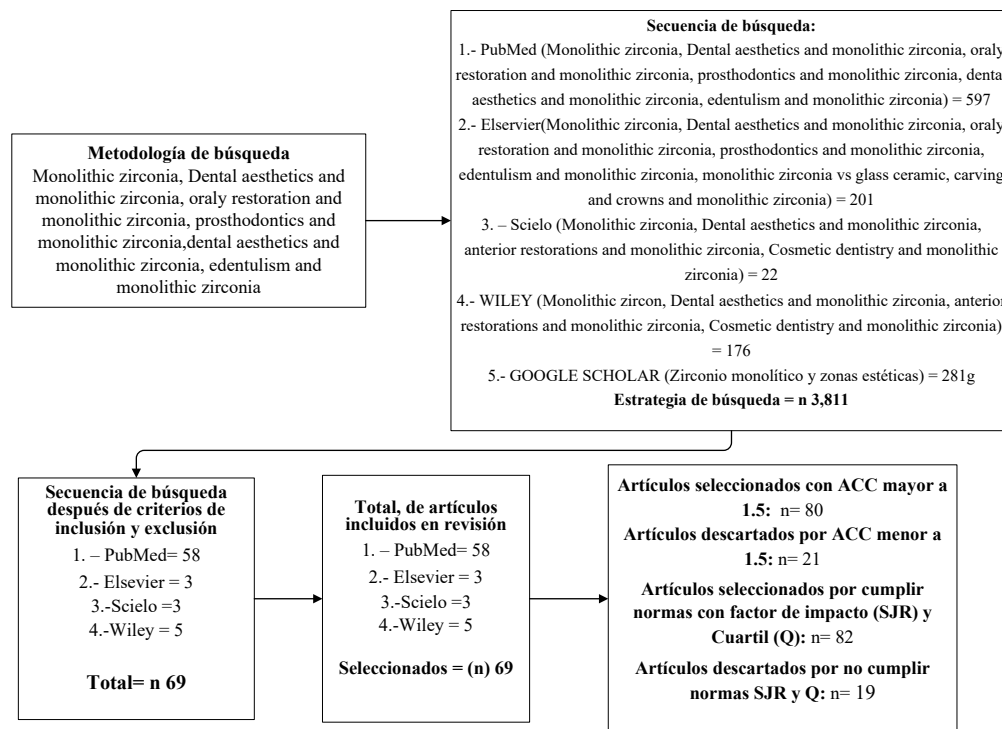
Metodología de búsqueda
Monolithic zirconia, Dental aesthetics and monolithic zirconia, oraly restoration and monolithic zirconia, prosthodontics and monolithic zirconia,dental aesthetics and monolithic zirconia, edentulism and monolithic zirconia

Secuencia de búsqueda:
1.- PubMed (Monolithic zirconia, Dental aesthetics and monolithic zirconia, oraly restoration and monolithic zirconia, prosthodontics and monolithic zirconia, dental aesthetics and monolithic zirconia, edentulism and monolithic zirconia) = 597
2.- Elservier(Monolithic zirconia, Dental aesthetics and monolithic zirconia, oraly restoration and monolithic zirconia, prosthodontics and monolithic zirconia, edentulism and monolithic zirconia, monolithic zirconia vs glass ceramic, carving and crowns and monolithic zirconia) = 201
3. – Scielo (Monolithic zirconia, Dental aesthetics and monolithic zirconia, anterior restorations and monolithic zirconia, Cosmetic dentistry and monolithic zirconia) = 22
4.- WILEY (Monolithic zircon, Dental aesthetics and monolithic zirconia, anterior restorations and monolithic zirconia, Cosmetic dentistry and monolithic zirconia) = 176
5.- GOOGLE SCHOLAR (Zirconio monolítico y zonas estéticas) = 281g
Estrategia de búsqueda = n 3,811

Secuencia de búsqueda después de criterios de inclusión y exclusión
1. – PubMed= 58
2.- Elsevier = 3
3.-Scielo =3
4.-Wiley = 5
Total= n 69

Total, de artículos incluidos en revisión
1. – PubMed= 58
2.- Elsevier = 3
3.-Scielo =3
4.-Wiley = 5
Seleccionados = (n) 69

Artículos seleccionados con ACC mayor a 1.5: n= 80
Artículos descartados por ACC menor a 1.5: n= 21
Artículos seleccionados por cumplir normas con factor de impacto (SJR) y Cuartil (Q): n= 82
Artículos descartados por no cumplir normas SJR y Q: n= 19